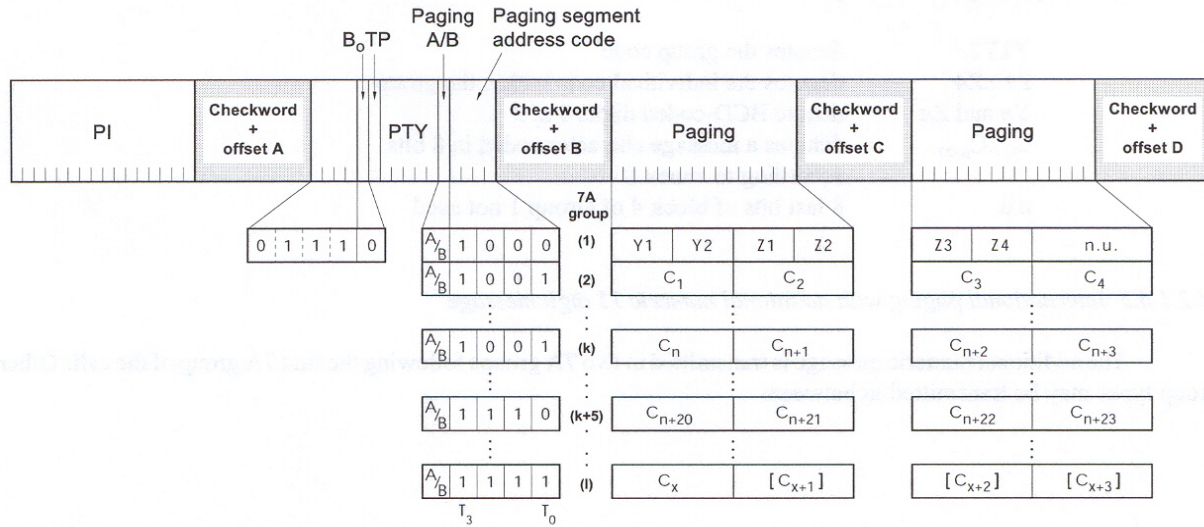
Paging A/B

Paging segment address code

$B_0TP$

| PI | Checkword + offset A | PTY | Checkword + offset B | Paging | Checkword + offset C | Paging | Checkword + offset D |
|---|---|---|---|---|---|---|---|

0 1 1 1 0

7A group

| | | | | | | | | | |
|---|---|---|---|---|---|---|---|---|---|
| A/B 1 0 0 0 0 | (1) | Y1 | Y2 | Z1 | Z2 | Z3 | Z4 | n.u. |
| A/B 1 0 0 0 1 | (2) | $C_1$ | | $C_2$ | | $C_3$ | | $C_4$ |
| A/B 1 0 0 0 1 | (k) | $C_n$ | | $C_{n+1}$ | | $C_{n+2}$ | | $C_{n+3}$ |
| A/B 1 1 1 1 0 | (k+5) | $C_{n+20}$ | | $C_{n+21}$ | | $C_{n+22}$ | | $C_{n+23}$ |
| A/B 1 1 1 1 1 | (l) | $C_x$ | | $[C_{x+1}]$ | | $[C_{x+2}]$ | | $[C_{x+3}]$ |

$T_3$ $T_0$